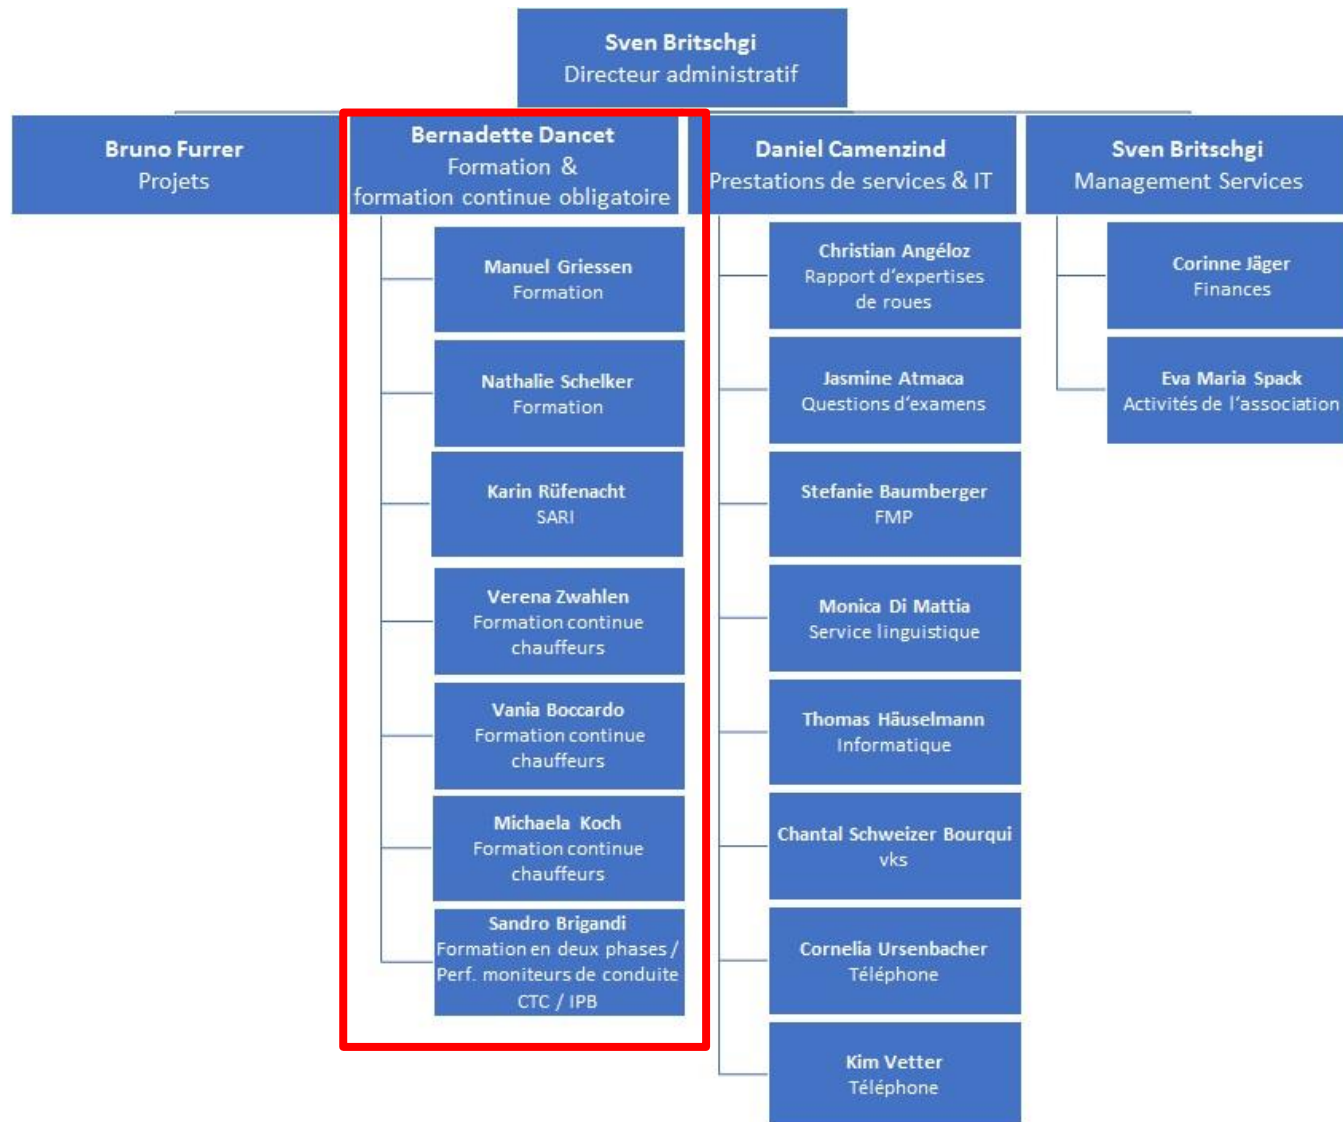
Sven Britschgi
Directeur administratif

Bruno Furrer
Projets

Bernadette Dancet
Formation & formation continue obligatoire

Manuel Griessen
Formation

Nathalie Schelker
Formation

Karin Rüfenacht
SARI

Verena Zwahlen
Formation continue chauffeurs

Vania Boccardo
Formation continue chauffeurs

Michaela Koch
Formation continue chauffeurs

Sandro Brigandi
Formation en deux phases / Perf. moniteurs de conduite CTC / IPB

Daniel Camenzind
Prestations de services & IT

Christian Angéloz
Rapport d'expertises de roues

Jasmine Atmaca
Questions d'examens

Stefanie Baumberger
FMP

Monica Di Mattia
Service linguistique

Thomas Häuselmann
Informatique

Chantal Schweizer Bourqui
vks

Cornelia Ursenbacher
Téléphone

Kim Vetter
Téléphone

Sven Britschgi
Management Services

Corinne Jäger
Finances

Eva Maria Spack
Activités de l'association